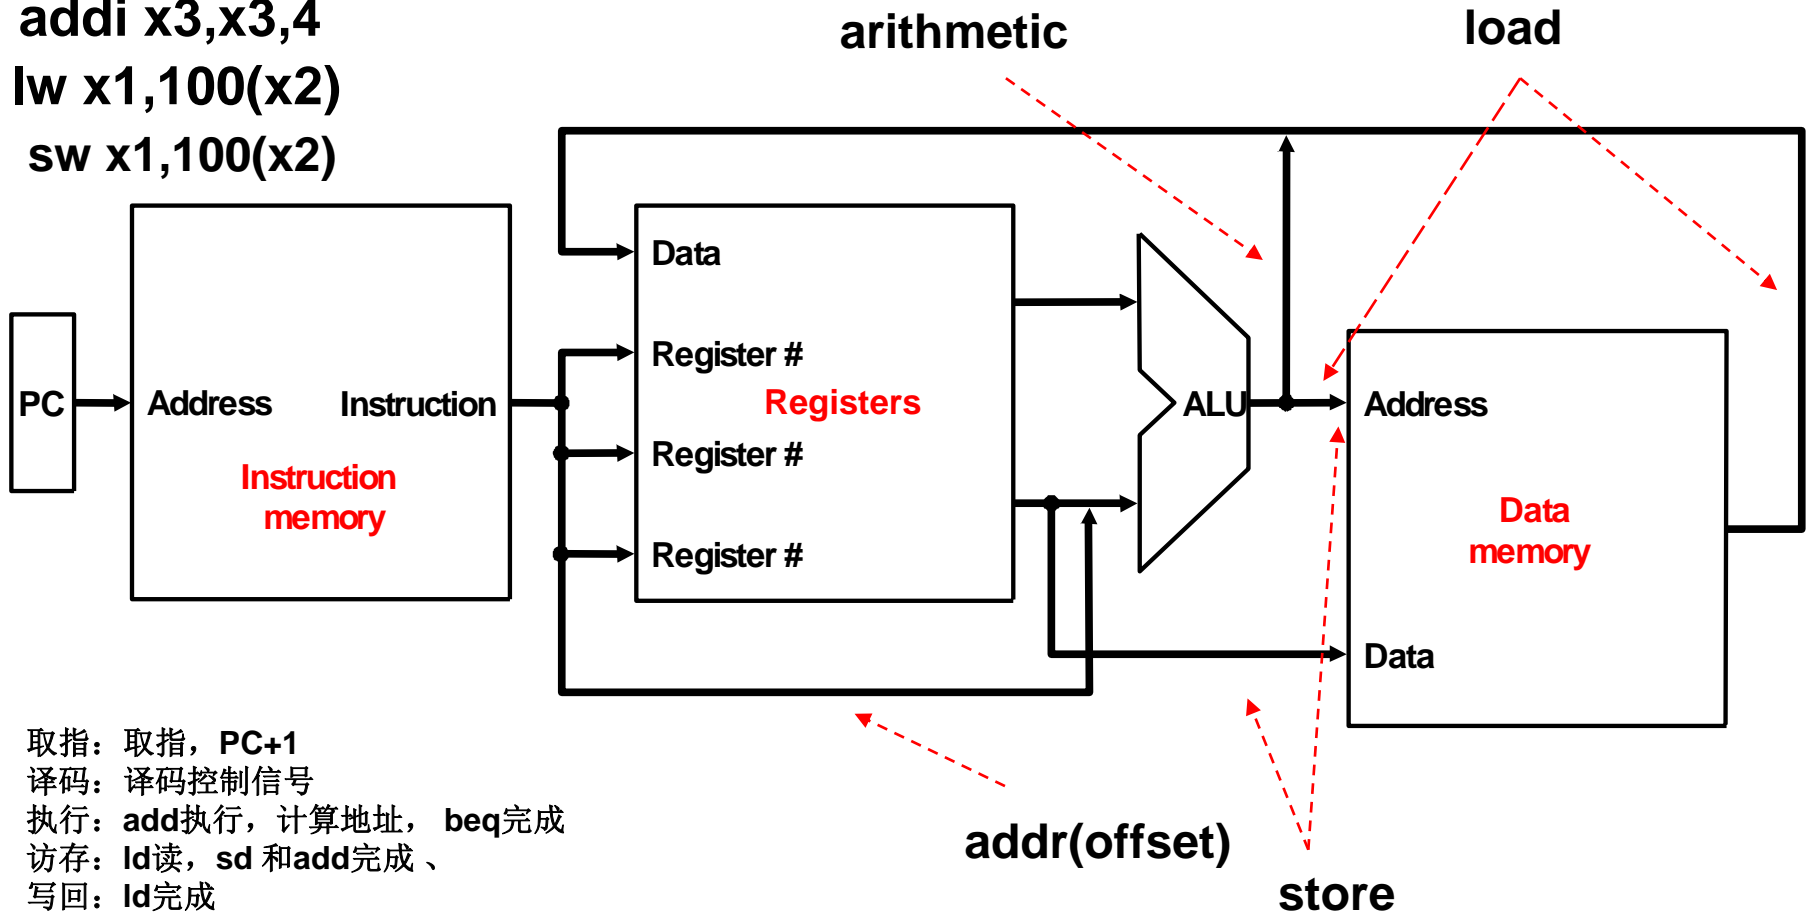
addi x3,x3,4
lw x1,100(x2)
sw x1,100(x2)

arithmetic

load

PC

Address

Instruction

Instruction memory

Data

Register #

Registers

Register #

Register #

ALU

Address

Data memory

Data

取指：取指，PC+1
译码：译码控制信号
执行：add执行，计算地址， beq完成
访存：ld读，sd 和add完成 、
写回：ld完成

addr(offset)

store